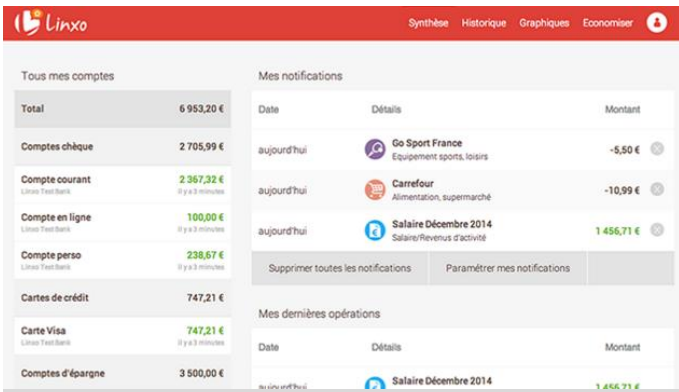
Linxo

Synthèse Historique Graphiques Economiser

Tous mes comptes

| | |
|---|---|
| Total | 6 953,20 € |
| Comptes chèque | 2 705,99 € |
| Compte courant<br>Linxo Test Bank | 2 367,32 €<br>il y a 3 minutes |
| Compte en ligne<br>Linxo Test Bank | 100,00 €<br>il y a 3 minutes |
| Compte perso<br>Linxo Test Bank | 238,67 €<br>il y a 3 minutes |
| Cartes de crédit | 747,21 € |
| Carte Visa<br>Linxo Test Bank | 747,21 €<br>il y a 3 minutes |
| Comptes d'épargne | 3 500,00 € |

Mes notifications

| Date | Détails | Montant |
|---|---|---|
| aujourd'hui | Go Sport France<br>Equipement sports, loisirs | -5,50 € |
| aujourd'hui | Carrefour<br>Alimentation, supermarché | -10,99 € |
| aujourd'hui | Salaire Décembre 2014<br>Salaire/Revenus d'activité | 1 456,71 € |

Supprimer toutes les notifications Paramétrer mes notifications

Mes dernières opérations

| Date | Détails | Montant |
|---|---|---|
| aujourd'hui | Salaire Décembre 2014 | 1 456,71 € |